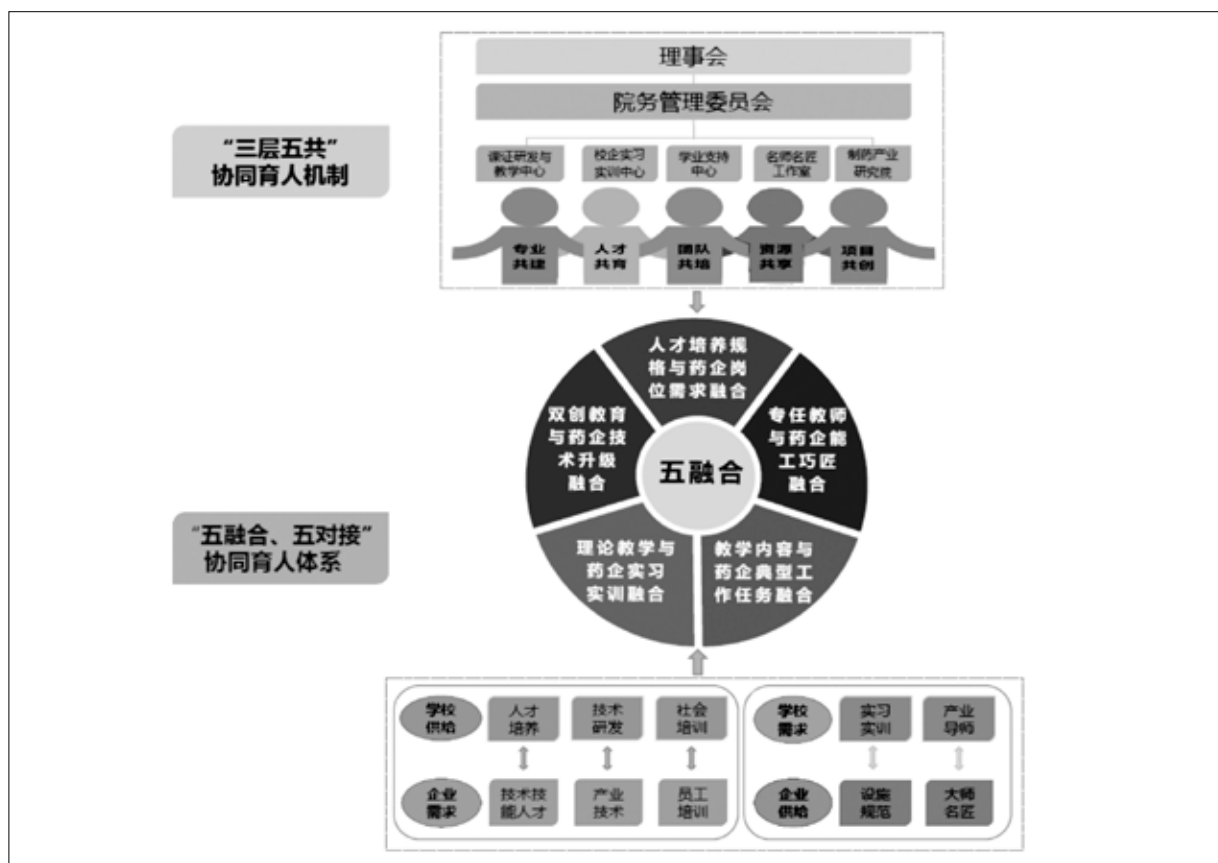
"三层五共"
协同育人机制

理事会

院务管理委员会

课证研发与教学中心

校企实习实训中心

学业支持中心

名师名匠工作室

制药产业研究院

专业共建

人才共育

团队共培

资源共享

项目共创

"五融合、五对接"
协同育人体系

人才培养规格与药企岗位需求融合

专任教师与药企能工巧匠融合

教学内容与药企典型工作任务融合

理论教学与药企实习实训融合

双创教育与药企技术升级融合

五融合

学校供给

人才培养

技术研发

社会培训

企业需求

技术技能人才

产业技术

员工培训

学校需求

实习实训

产业导师

企业供给

设施规范

大师名匠